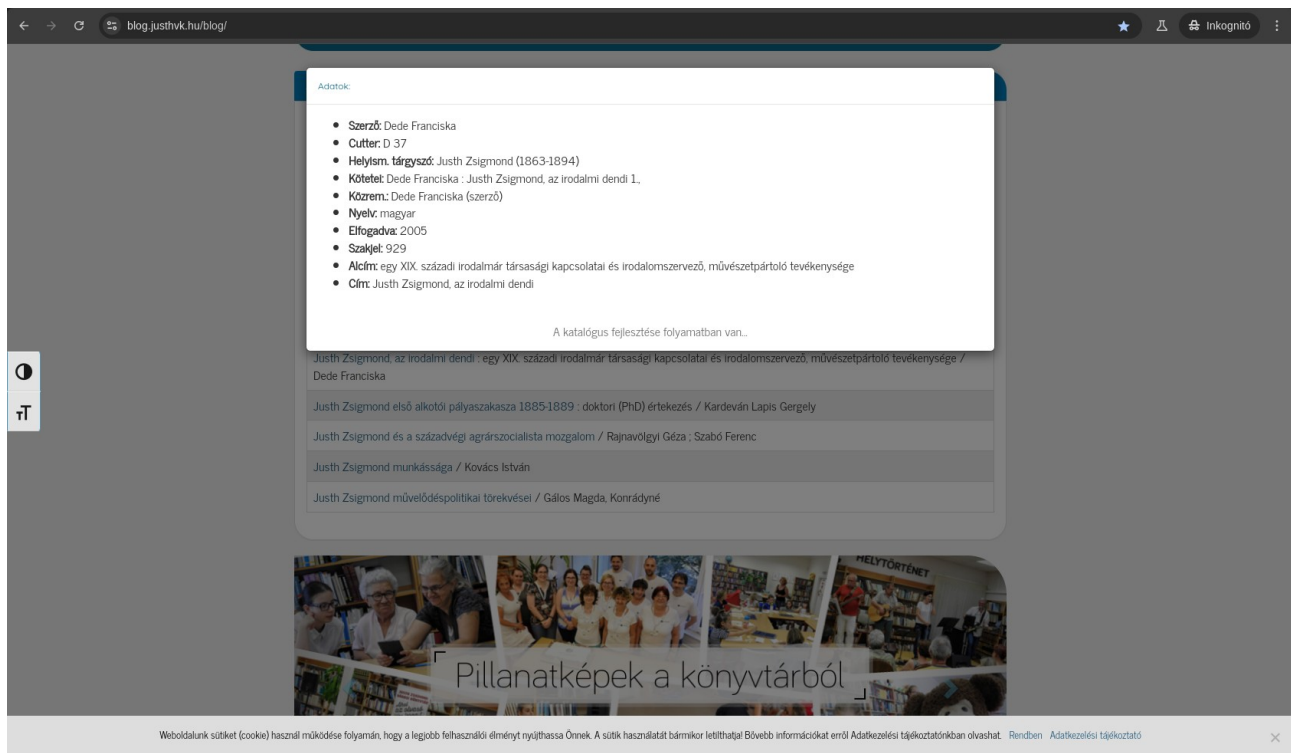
blog.justhvk.hu/blog/

Inkognitó

Adatok:

- **Szerző:** Dede Franciska
- **Cutter:** D 37
- **Helyism. tárgyszó:** Justh Zsigmond (1863-1894)
- **Kötetei:** Dede Franciska : Justh Zsigmond, az irodalmi dendi 1.,
- **Közrem.:** Dede Franciska (szerző)
- **Nyelv:** magyar
- **Elfogadva:** 2005
- **Szakjel:** 929
- **Alcím:** egy XIX. századi irodalmár társasági kapcsolatai és irodalomszervező, művészetpártoló tevékenysége
- **Cím:** Justh Zsigmond, az irodalmi dendi

A katalógus fejlesztése folyamatban van...

Justh Zsigmond, az irodalmi dendi : egy XIX. századi irodalmár társasági kapcsolatai és irodalomszervező, művészetpártoló tevékenysége / Dede Franciska

Justh Zsigmond első alkotói pályaszakasza 1885-1889 : doktori (PhD) értekezés / Kardeván Lapis Gergely

Justh Zsigmond és a századvégi agrárszocialista mozgalom / Rajnavölgyi Géza ; Szabó Ferenc

Justh Zsigmond munkássága / Kovács István

Justh Zsigmond művelődéspolitikai törekvései / Gálos Magda, Konrádyné

HELYTÖRTÉNET

Pillanatképek a könyvtárból

Weboldalunk sütiket (cookie) használ működése folyamán, hogy a legjobb felhasználói élményt nyújthassa Önnek. A sütik használatát bármikor letilthatja! Bővebb információkat erről Adatkezelési tájékoztatónkban olvashat. Rendben Adatkezelési tájékoztató